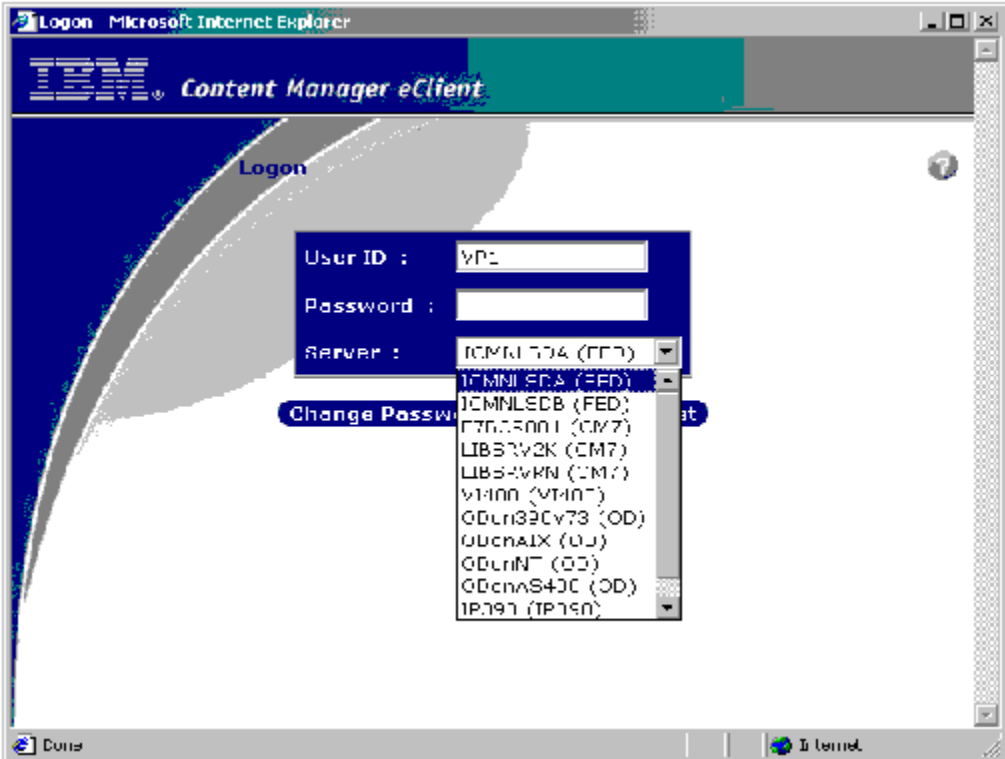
Logon - Microsoft Internet Explorer

IBM. Content Manager eClient

Logon

User ID : VP1

Password :

Server : ICMNLSDA (FED)

ICMNLSDA (FED)
ICMNLSDB (FED)
E7D6500L (CM7)
LIBSRV2K (CM7)
LIBSRVRN (CM7)
VI400 (VI400)
ODcm390v73 (OD)
ODcmAIX (OD)
ODcmNT (OD)
ODcmAS400 (OD)
IP390 (IP390)

Change Passw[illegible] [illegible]t

Done

Internet